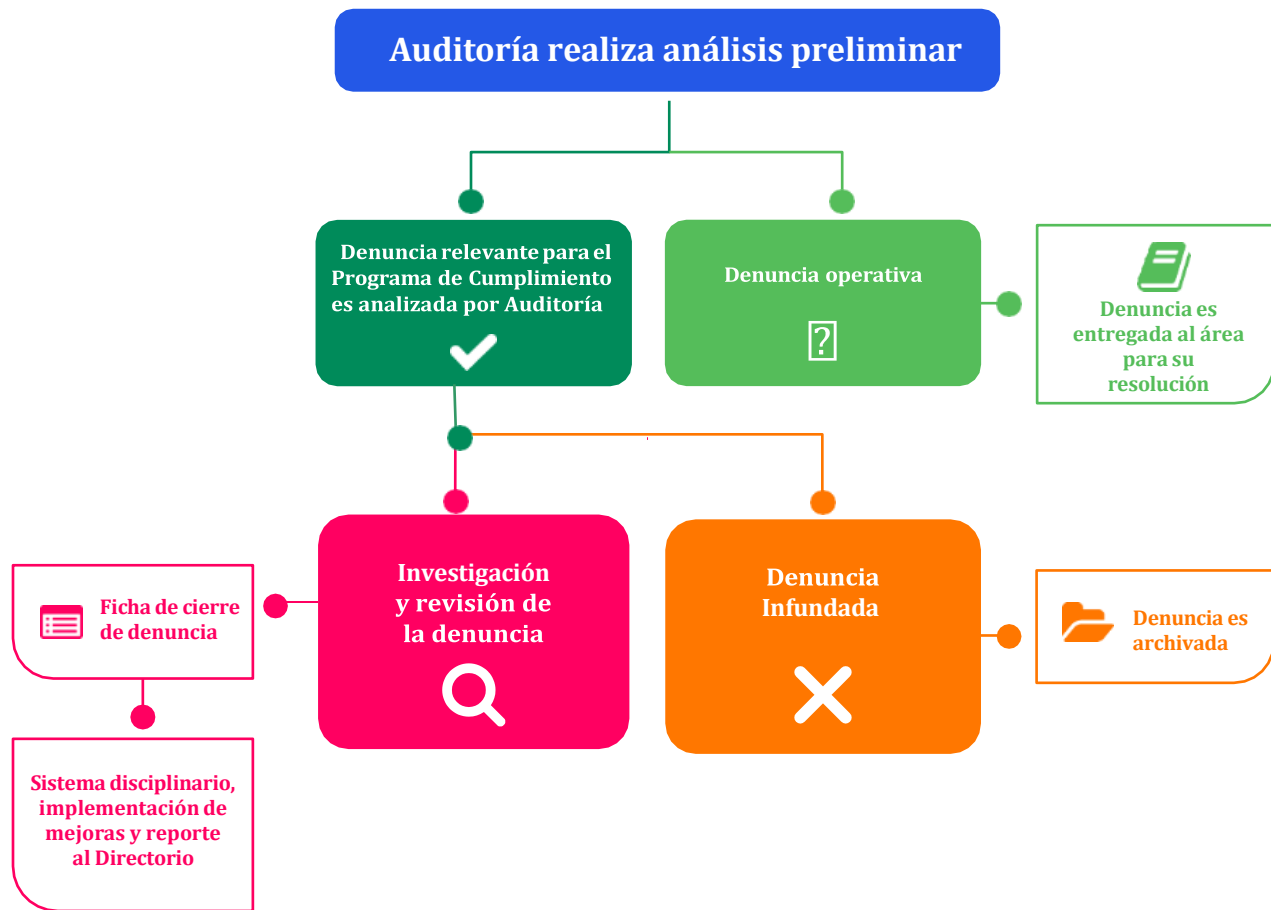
Auditoría realiza análisis preliminar

Denuncia relevante para el Programa de Cumplimiento es analizada por Auditoría

Denuncia operativa

Denuncia es entregada al área para su resolución

Investigación y revisión de la denuncia

Denuncia Infundada

Ficha de cierre de denuncia

Denuncia es archivada

Sistema disciplinario, implementación de mejoras y reporte al Directorio